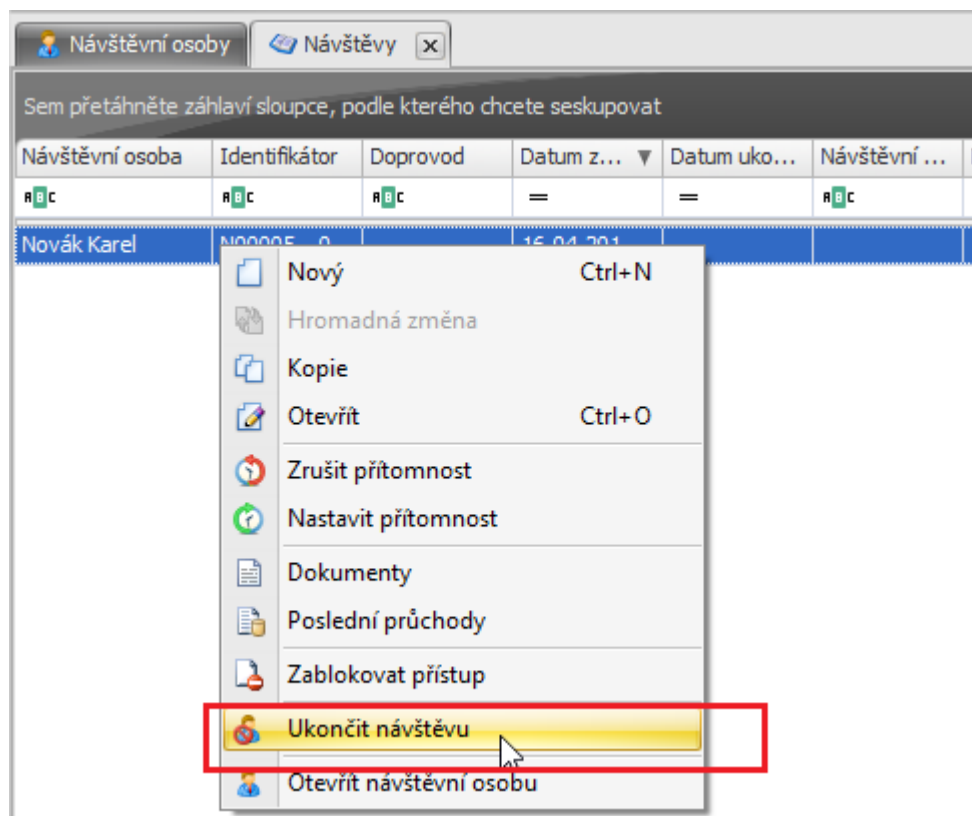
Návštěvní osoby | Návštěvy

Sem přetáhněte záhlaví sloupce, podle kterého chcete seskupovat

| Návštěvní osoba | Identifikátor | Doprovod | Datum z... | Datum uko... | Návštěvní ... |
|---|---|---|---|---|---|
| ABC | ABC | ABC | = | = | ABC |
| Novák Karel | N00005 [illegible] | | 16.04.201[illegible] | | |

Nový Ctrl+N
Hromadná změna
Kopie
Otevřít Ctrl+O
Zrušit přítomnost
Nastavit přítomnost
Dokumenty
Poslední průchody
Zablokovat přístup
Ukončit návštěvu
Otevřít návštěvní osobu